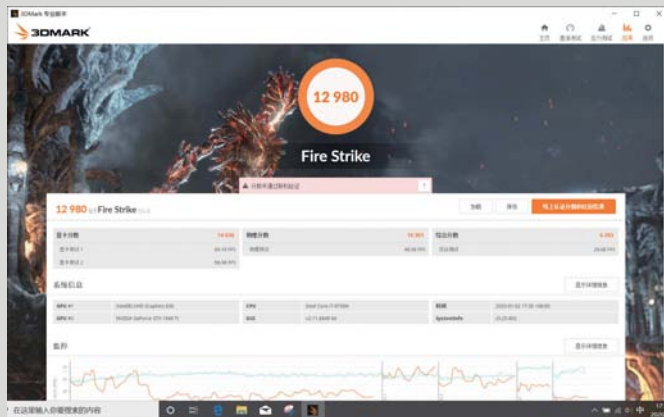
3DMark 专业版本

3DMARK

主页 基准测试 压力测试 结果 选项

12 980

Fire Strike

分数未通过验证

12 980 分于 Fire Strike

加载 保存 在线查看

显卡分数 14 036
显卡测试 1 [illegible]
显卡测试 2 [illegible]

物理分数 19 393
物理测试 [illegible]

综合分数 5 393
综合测试 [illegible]

系统信息

显示详细信息

GPU #1 Intel(R) UHD Graphics 630
GPU #2 NVIDIA GeForce GTX 1660 Ti
CPU Intel Core i7-9750H
GUI v2.11.6846 64
时间 2020-01-02 17:30 +08:00
SystemInfo v5.25.802

监控

显示详细信息

在这里输入你要搜索的内容

中